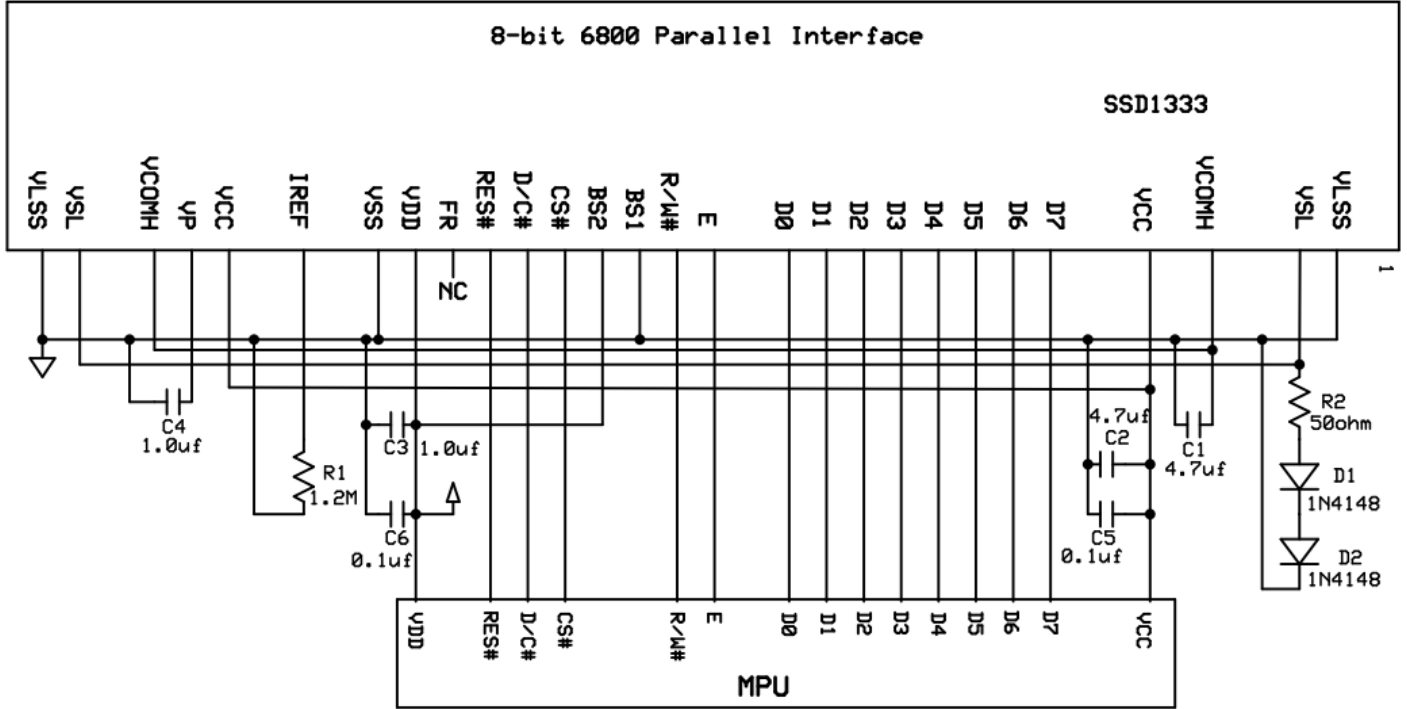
8-bit 6800 Parallel Interface

SSD1333

VLSS VSL VCOMH VP VCC IREF VSS VDD FR RES# D/C# CS# BS2 BS1 R/W# E D0 D1 D2 D3 D4 D5 D6 D7 VCC VCOMH VSL VLSS

1

NC

C4
1.0uf

C3 1.0uf

R1
1.2M

C6
0.1uf

4.7uf
C2

C1
4.7uf

C5
0.1uf

R2
50ohm

D1
1N4148

D2
1N4148

VDD RES# D/C# CS# R/W# E D0 D1 D2 D3 D4 D5 D6 D7 VCC

MPU